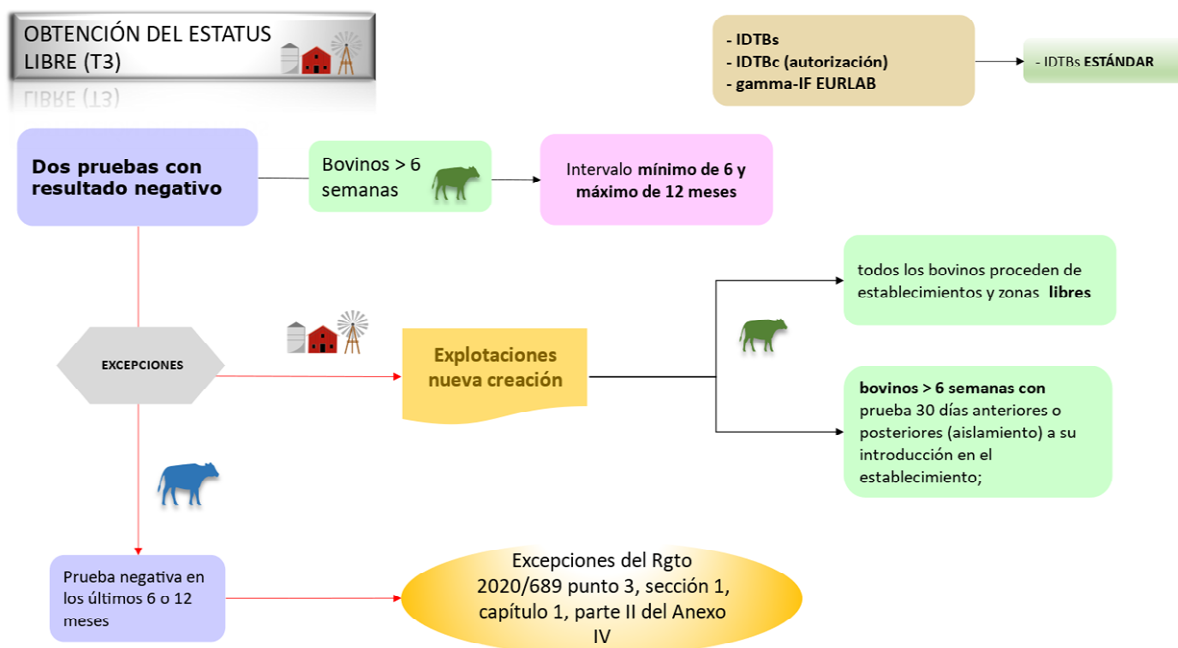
OBTENCIÓN DEL ESTATUS LIBRE (T3)

- IDTBs
- IDTBc (autorización)
- gamma-IF EURLAB

- IDTBs ESTÁNDAR

Dos pruebas con resultado negativo

Bovinos > 6 semanas

Intervalo mínimo de 6 y máximo de 12 meses

todos los bovinos proceden de establecimientos y zonas libres

EXCEPCIONES

Explotaciones nueva creación

bovinos > 6 semanas con prueba 30 días anteriores o posteriores (aislamiento) a su introducción en el establecimiento;

Prueba negativa en los últimos 6 o 12 meses

Excepciones del Rgto 2020/689 punto 3, sección 1, capítulo 1, parte II del Anexo IV